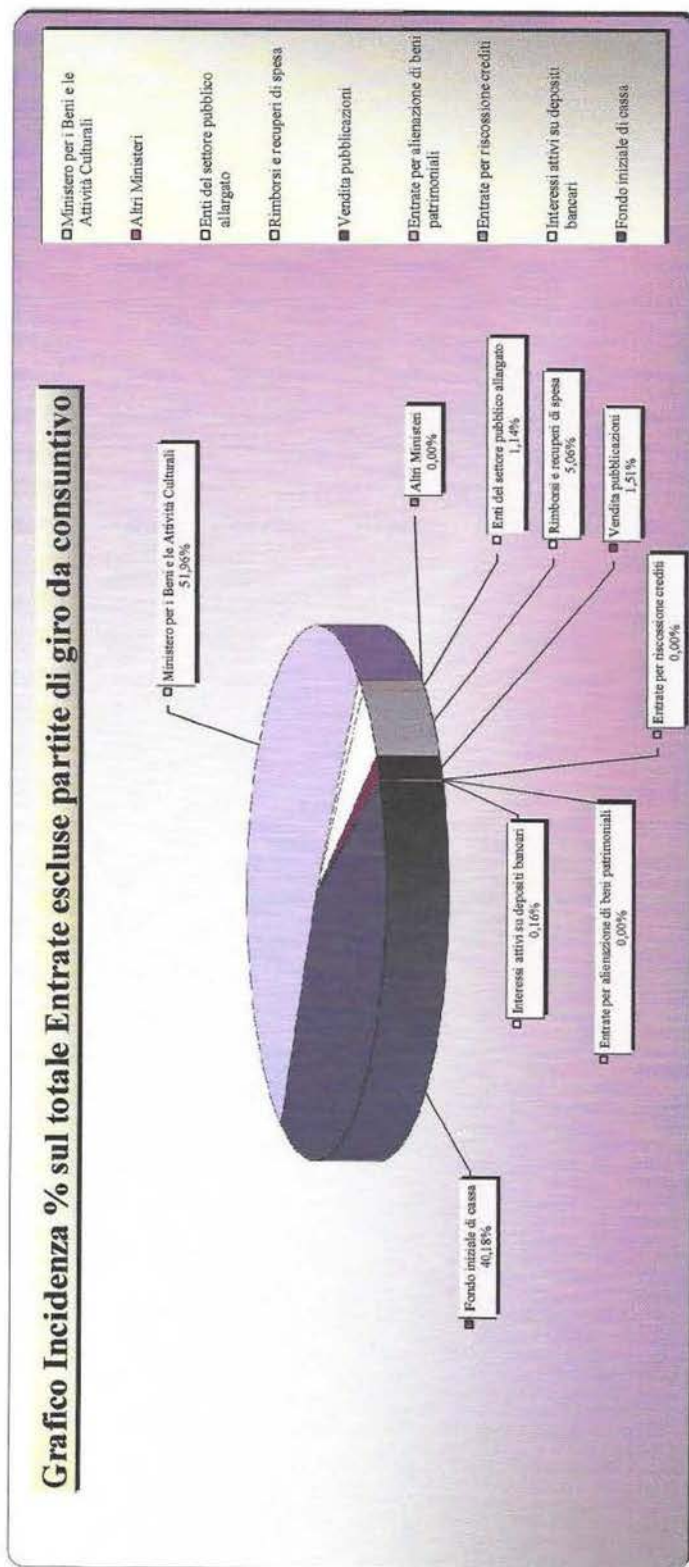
Grafico Incidenza % sul totale Entrate escluse partite di giro da consuntivo

Ministero per i Beni e le Attività Culturali
51,96%

Altri Ministeri
0,00%

Enti del settore pubblico allargato
1,14%

Rimborsi e recuperi di spesa
5,06%

Vendita pubblicazioni
1,51%

Entrate per riscossione crediti
0,00%

Entrate per alienazione di beni patrimoniali
0,00%

Interessi attivi su depositi bancari
0,16%

Fondo iniziale di cassa
40,18%

Ministero per i Beni e le Attività Culturali

Altri Ministeri

Enti del settore pubblico allargato

Rimborsi e recuperi di spesa

Vendita pubblicazioni

Entrate per alienazione di beni patrimoniali

Entrate per riscossione crediti

Interessi attivi su depositi bancari

Fondo iniziale di cassa